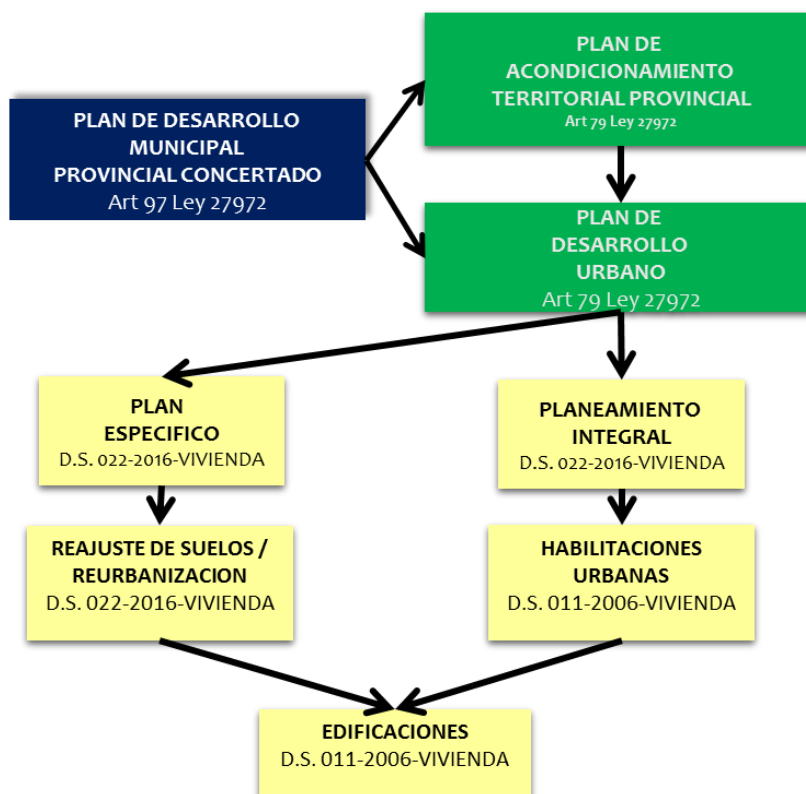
PLAN DE DESARROLLO MUNICIPAL PROVINCIAL CONCERTADO
Art 97 Ley 27972

PLAN DE ACONDICIONAMIENTO TERRITORIAL PROVINCIAL
Art 79 Ley 27972

PLAN DE DESARROLLO URBANO
Art 79 Ley 27972

PLAN ESPECIFICO
D.S. 022-2016-VIVIENDA

PLANEAMIENTO INTEGRAL
D.S. 022-2016-VIVIENDA

REAJUSTE DE SUELOS / REURBANIZACION
D.S. 022-2016-VIVIENDA

HABILITACIONES URBANAS
D.S. 011-2006-VIVIENDA

EDIFICACIONES
D.S. 011-2006-VIVIENDA